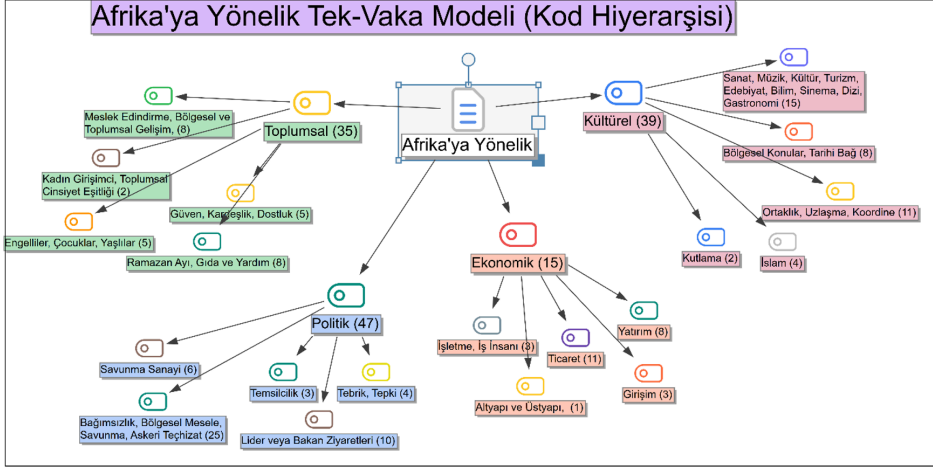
Afrika'ya Yönelik Tek-Vaka Modeli (Kod Hiyerarşisi)

Afrika'ya Yönelik

Toplumsal (35)

Meslek Edindirme, Bölgesel ve Toplumsal Gelişim, (8)

Kadın Girişimci, Toplumsal Cinsiyet Eşitliği (2)

Engelliler, Çocuklar, Yaşlılar (5)

Güven, Kardeşlik, Dostluk (5)

Ramazan Ayı, Gıda ve Yardım (8)

Kültürel (39)

Sanat, Müzik, Kültür, Turizm, Edebiyat, Bilim, Sinema, Dizi, Gastronomi (15)

Bölgesel Konular, Tarihi Bağ (8)

Ortaklık, Uzlaşma, Koordine (11)

Kutlama (2)

İslam (4)

Ekonomik (15)

İşletme, İş İnsanı (3)

Ticaret (11)

Yatırım (8)

Girişim (3)

Altyapı ve Üstyapı, (1)

Politik (47)

Savunma Sanayi (6)

Temsilcilik (3)

Tebrik, Tepki (4)

Bağımsızlık, Bölgesel Mesele, Savunma, Askeri Teçhizat (25)

Lider veya Bakan Ziyaretleri (10)